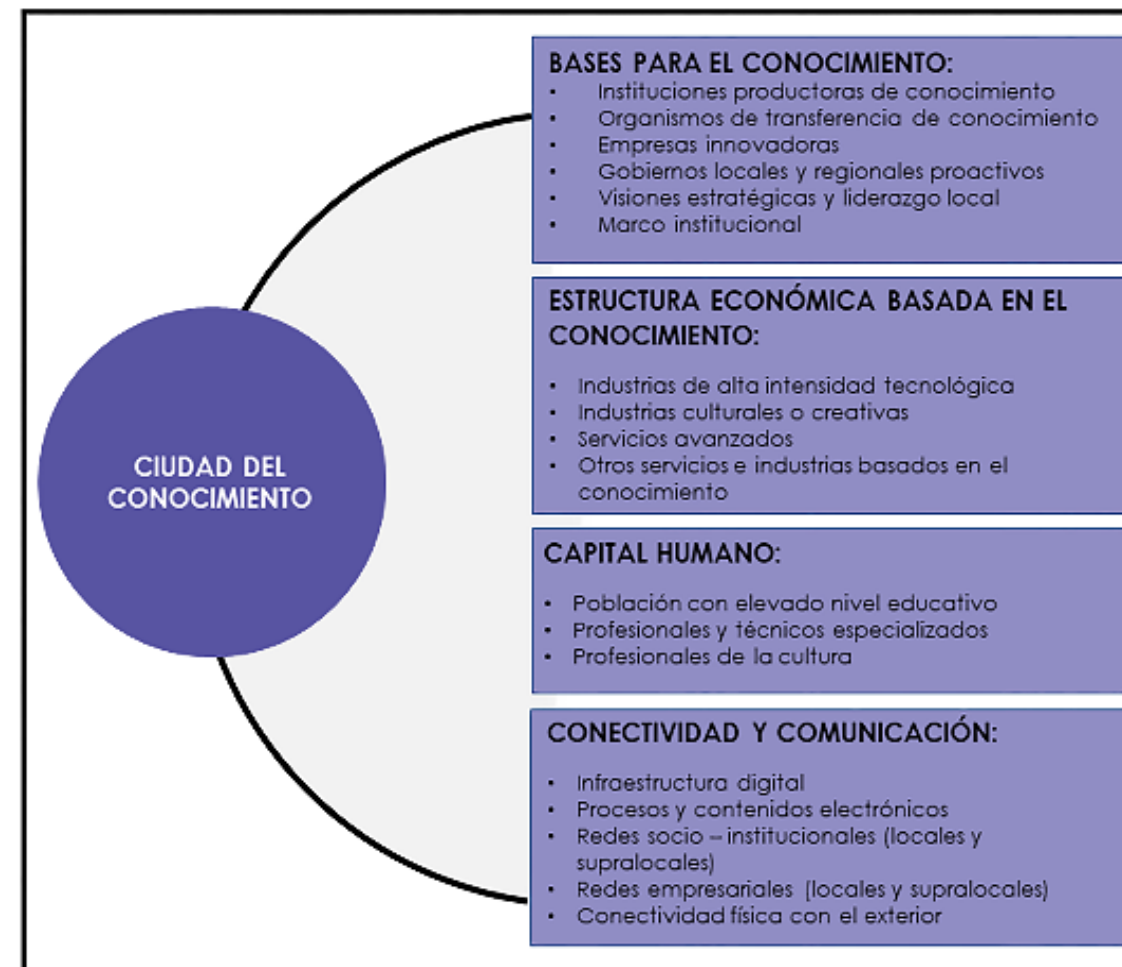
CIUDAD DEL CONOCIMIENTO

BASES PARA EL CONOCIMIENTO:
• Instituciones productoras de conocimiento
• Organismos de transferencia de conocimiento
• Empresas innovadoras
• Gobiernos locales y regionales proactivos
• Visiones estratégicas y liderazgo local
• Marco institucional

ESTRUCTURA ECONÓMICA BASADA EN EL CONOCIMIENTO:
• Industrias de alta intensidad tecnológica
• Industrias culturales o creativas
• Servicios avanzados
• Otros servicios e industrias basados en el conocimiento

CAPITAL HUMANO:
• Población con elevado nivel educativo
• Profesionales y técnicos especializados
• Profesionales de la cultura

CONECTIVIDAD Y COMUNICACIÓN:
• Infraestructura digital
• Procesos y contenidos electrónicos
• Redes socio – institucionales (locales y supralocales)
• Redes empresariales (locales y supralocales)
• Conectividad física con el exterior